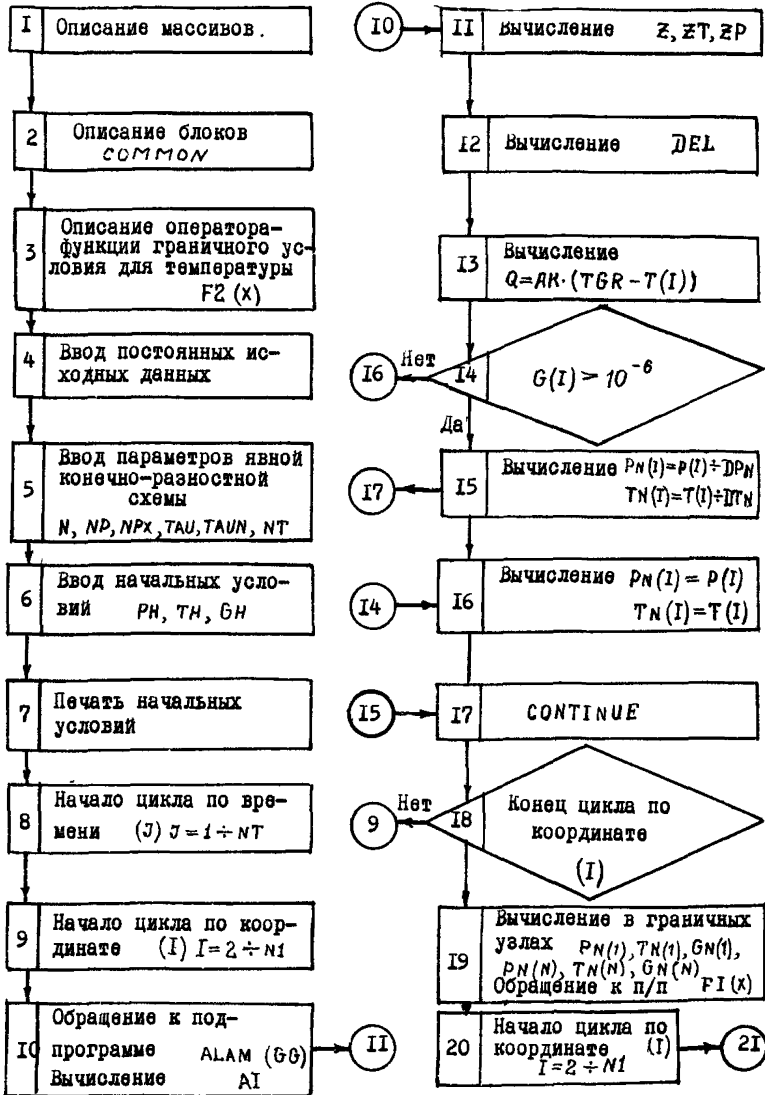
I Описание массивов.

2 Описание блоков COMMON

3 Описание оператора-функции граничного условия для температуры F2 (X)

4 Ввод постоянных исходных данных

5 Ввод параметров явной конечно-разностной схемы N, NP, NPX, TAU, TAUN, NT

6 Ввод начальных условий PH, TH, GH

7 Печать начальных условий

8 Начало цикла по времени (J) $J = 1 \div NT$

9 Начало цикла по координате (I) $I = 2 \div N1$

I0 Обращение к подпрограмме ALAM (GG) Вычисление AI

II

I0

II Вычисление Z, ZT, ZP

I2 Вычисление DEL

I3 Вычисление $Q = AK \cdot (TGR - T(I))$

I4 $G(I) > 10^{-6}$

Нет

I6

Да

I5 Вычисление $PN(I) = P(I) \div DPN$ $TN(I) = T(I) \div DTN$

I7

I4

I6 Вычисление $PN(I) = P(I)$ $TN(I) = T(I)$

I5

I7 CONTINUE

I8 Конец цикла по координате (I)

Нет

9

I9 Вычисление в граничных узлах PN(1), TN(1), GN(1), PN(N), TN(N), GN(N) Обращение к п/п FI (X)

20 Начало цикла по координате (I) $I = 2 \div N1$

2I